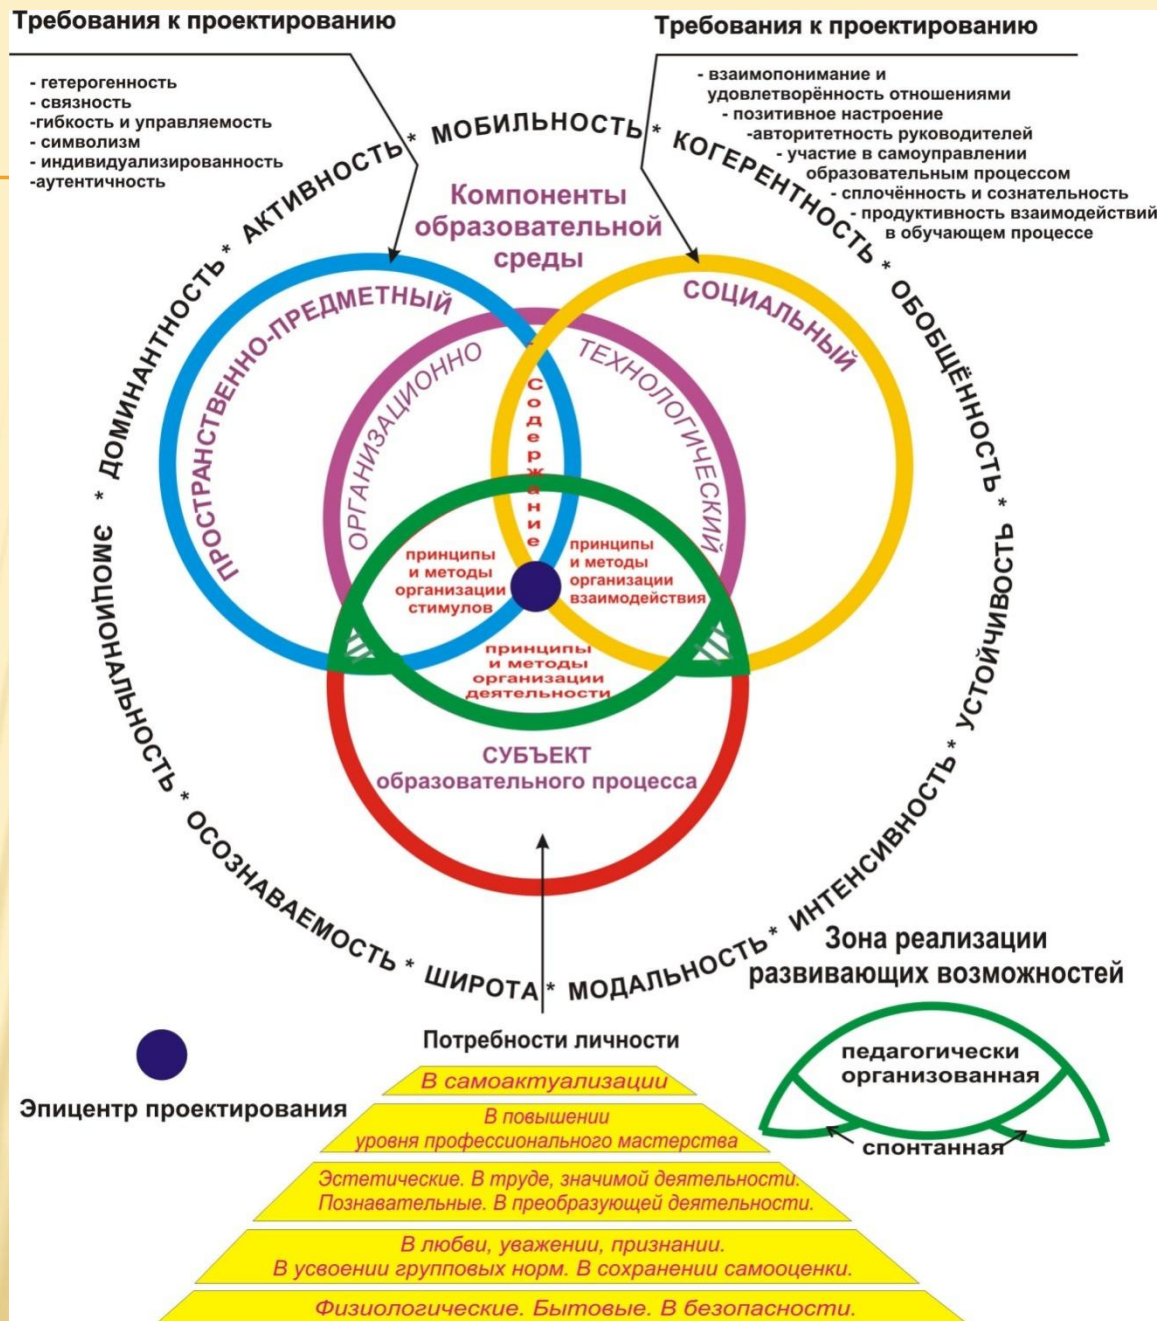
Требования к проектированию

- гетерогенность
- связность
-гибкость и управляемость
- символизм
- индивидуализированность
-аутентичность

Требования к проектированию

- взаимопонимание и удовлетворённость отношениями
- позитивное настроение
-авторитетность руководителей
- участие в самоуправлении образовательным процессом
- сплочённость и сознательность
- продуктивность взаимодействий в обучающем процессе

* МОБИЛЬНОСТЬ * КОГЕРЕНТНОСТЬ * ОБОБЩЁННОСТЬ * УСТОЙЧИВОСТЬ * ИНТЕНСИВНОСТЬ * МОДАЛЬНОСТЬ * ШИРОТА * ОСОЗНАВАЕМОСТЬ * ЭМОЦИОНАЛЬНОСТЬ * ДОМИНАНТНОСТЬ * АКТИВНОСТЬ *

Компоненты образовательной среды

ПРОСТРАНСТВЕННО-ПРЕДМЕТНЫЙ

СОЦИАЛЬНЫЙ

ОРГАНИЗАЦИОННО

ТЕХНОЛОГИЧЕСКИЙ

Содержание

принципы и методы организации стимулов

принципы и методы организации взаимодействия

принципы и методы организации деятельности

СУБЪЕКТ образовательного процесса

Зона реализации развивающих возможностей

педагогически организованная

спонтанная

Эпицентр проектирования

Потребности личности

В самоактуализации

В повышении уровня профессионального мастерства

Эстетические. В труде, значимой деятельности. Познавательные. В преобразующей деятельности.

В любви, уважении, признании. В усвоении групповых норм. В сохранении самооценки.

Физиологические. Бытовые. В безопасности.